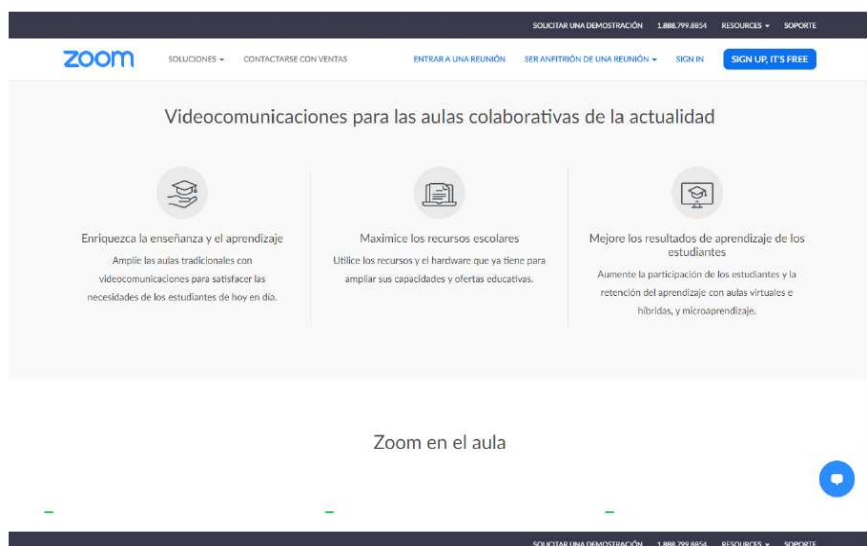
SOLICITAR UNA DEMOSTRACIÓN 1.888.799.8854 RESOURCES SOPORTE

zoom SOLUCIONES CONTACTARSE CON VENTAS ENTRAR A UNA REUNIÓN SER ANFITRIÓN DE UNA REUNIÓN SIGN IN SIGN UP, IT'S FREE

Videocomunicaciones para las aulas colaborativas de la actualidad

Enriquezca la enseñanza y el aprendizaje

Amplíe las aulas tradicionales con videocomunicaciones para satisfacer las necesidades de los estudiantes de hoy en día.

Maximice los recursos escolares

Utilice los recursos y el hardware que ya tiene para ampliar sus capacidades y ofertas educativas.

Mejore los resultados de aprendizaje de los estudiantes

Aumente la participación de los estudiantes y la retención del aprendizaje con aulas virtuales e híbridas, y microaprendizaje.

Zoom en el aula

SOLICITAR UNA DEMOSTRACIÓN 1.888.799.8854 RESOURCES SOPORTE